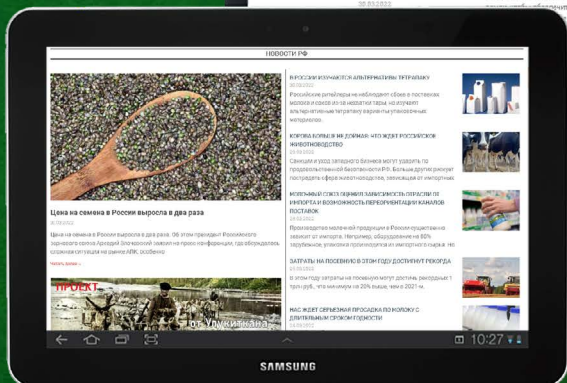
30.03.2022

НОВОСТИ РФ

Цена на семена в России выросла в два раза

30.03.2022

Цена на семена в России выросла в два раза. Об этом президент Российского зернового союза Аркадий Злочевский заявил на пресс-конференции, где обсуждались сохранение ситуации на рынке АПК, особенно

Читать далее »

ПРОЕКТ

от Уралкина

В РОССИИ ИЗУЧАЮТСЯ АЛЬТЕРНАТИВЫ TETRAPAK

30.03.2022

Российские ритейлеры не наблюдают сбоев в поставках молока и соков из-за нехватки тары, но изучают альтернативные tetrapak варианты упаковочных материалов

КОРОВА БОЛЬШЕ НЕ ДОЙНАЯ: ЧТО ЖДЕТ РОССИЙСКОЕ ЖИВОТНОВОДСТВО

30.03.2022

Санкции и уход западного бизнеса могут ударить по продовольственной безопасности РФ. Больше других рискует пострадать сфера животноводства, зависящая от импортных

МОЛОЧНЫЙ СОЮЗ ЗАЯВИЛ О ЗАВИСИМОСТИ ОТРАСЛИ ОТ ИМПОРТА И ВОЗМОЖНОСТИ ПЕРЕОРИЕНТАЦИИ КАНАЛОВ ПОСТАВОК

29.03.2022

Производство молочной продукции в России существенно зависит от импорта. Например, оборудование на 80% зарубежное, упаковка произведена из импортного сырья, не

ЗАТРАТЫ НА ПОСЕВНУЮ В ЭТОМ ГОДУ ДОСТИГНУТ РЕКОРДА

29.03.2022

В этом году затраты на посевную могут достичь рекордных 1 трлн руб., что на 20% выше, чем в 2021 м.

НАС ЖДЕТ СЕРЬЕЗНАЯ ПРОСАДКА ПО МОЛОКУ С ДЛИТЕЛЬНЫМ СРОКОМ ГОДНОСТИ

10:27

SAMSUNG